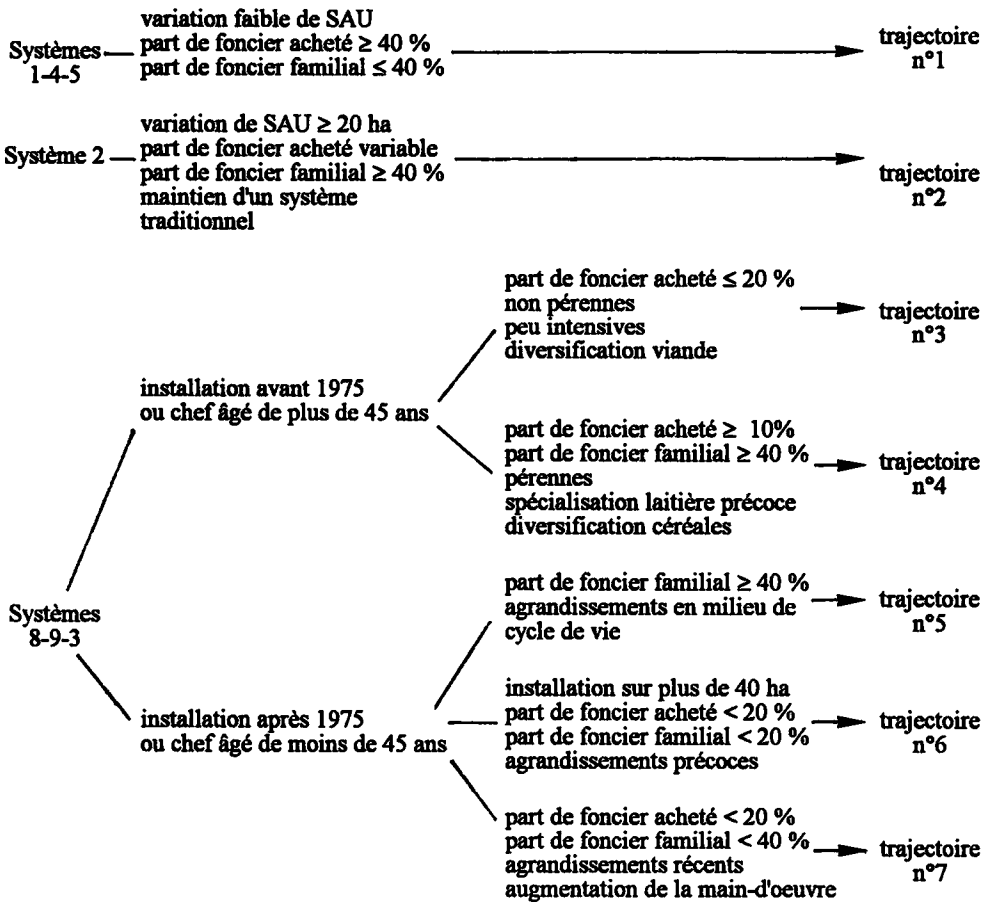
Systèmes 1-4-5

variation faible de SAU
part de foncier acheté ≥ 40 %
part de foncier familial ≤ 40 %

trajectoire n°1

Système 2

variation de SAU ≥ 20 ha
part de foncier acheté variable
part de foncier familial ≥ 40 %
maintien d'un système traditionnel

trajectoire n°2

Systèmes 8-9-3

installation avant 1975
ou chef âgé de plus de 45 ans

part de foncier acheté ≤ 20 %
non pérennes
peu intensives
diversification viande

trajectoire n°3

part de foncier acheté ≥ 10%
part de foncier familial ≥ 40 %
pérennes
spécialisation laitière précoce
diversification céréales

trajectoire n°4

installation après 1975
ou chef âgé de moins de 45 ans

part de foncier familial ≥ 40 %
agrandissements en milieu de cycle de vie

trajectoire n°5

installation sur plus de 40 ha
part de foncier acheté < 20 %
part de foncier familial < 20 %
agrandissements précoces

trajectoire n°6

part de foncier acheté < 20 %
part de foncier familial < 40 %
agrandissements récents
augmentation de la main-d'oeuvre

trajectoire n°7